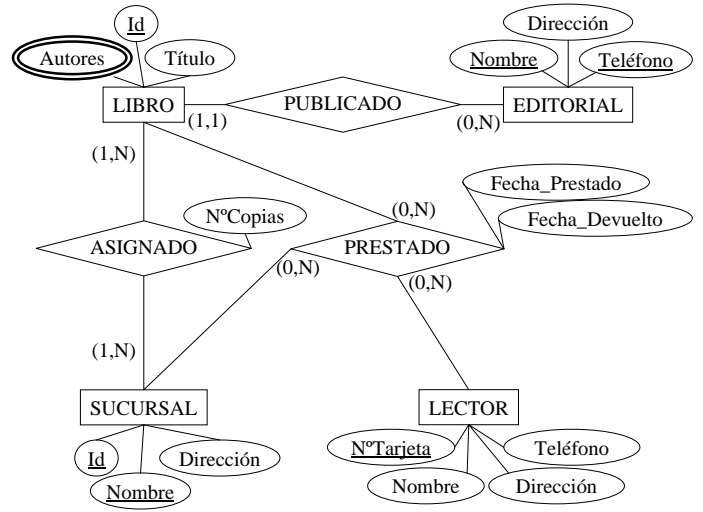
Id
Autores
Título
LIBRO
(1,1)
PUBLICADO
(0,N)
EDITORIAL
Dirección
Nombre
Teléfono
(1,N)
Fecha_Prestado
Fecha_Devuelto
NºCopias
(0,N)
ASIGNADO
PRESTADO
(0,N)
(0,N)
(1,N)
SUCURSAL
Id
Nombre
Dirección
LECTOR
NºTarjeta
Teléfono
Nombre
Dirección